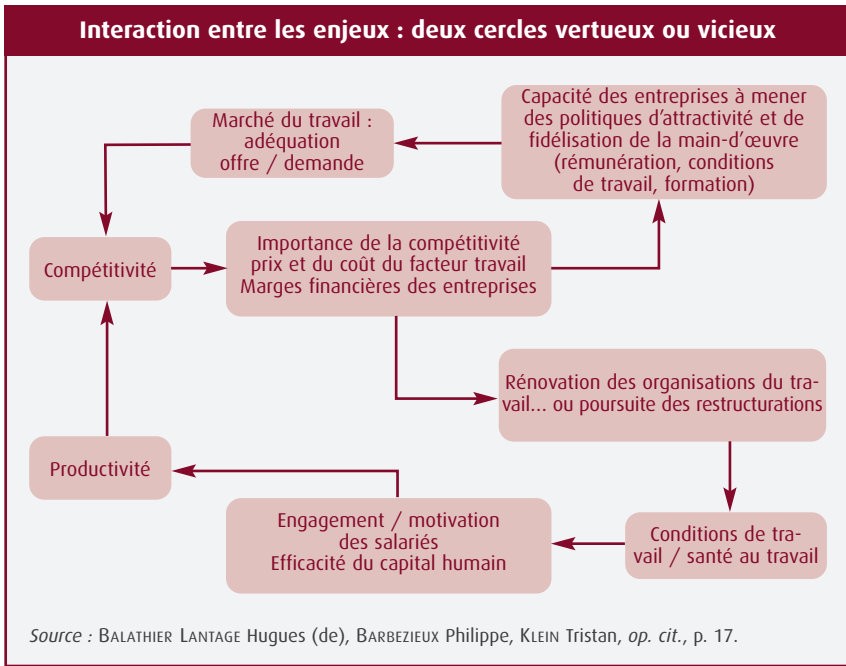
Interaction entre les enjeux : deux cercles vertueux ou vicieux

Marché du travail : adéquation offre / demande

Capacité des entreprises à mener des politiques d'attractivité et de fidélisation de la main-d'œuvre (rémunération, conditions de travail, formation)

Compétitivité

Importance de la compétitivité prix et du coût du facteur travail
Marges financières des entreprises

Rénovation des organisations du travail... ou poursuite des restructurations

Productivité

Engagement / motivation des salariés
Efficacité du capital humain

Conditions de travail / santé au travail

Source : Balathier Lantage Hugues (de), Barbezieux Philippe, Klein Tristan, op. cit., p. 17.